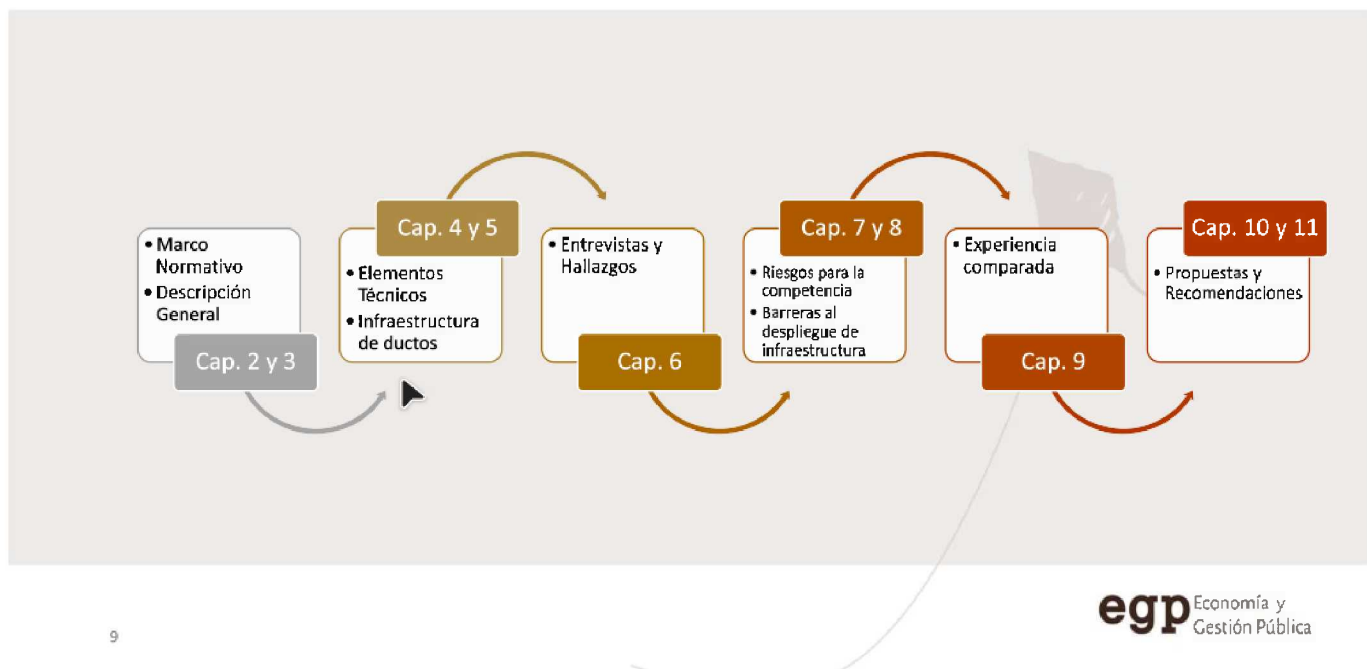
• Marco Normativo
• Descripción General

Cap. 2 y 3

Cap. 4 y 5

• Elementos Técnicos
• Infraestructura de ductos

• Entrevistas y Hallazgos

Cap. 6

Cap. 7 y 8

• Riesgos para la competencia
• Barreras al despliegue de infraestructura

• Experiencia comparada

Cap. 9

Cap. 10 y 11

• Propuestas y Recomendaciones

9

egp Economía y Gestión Pública